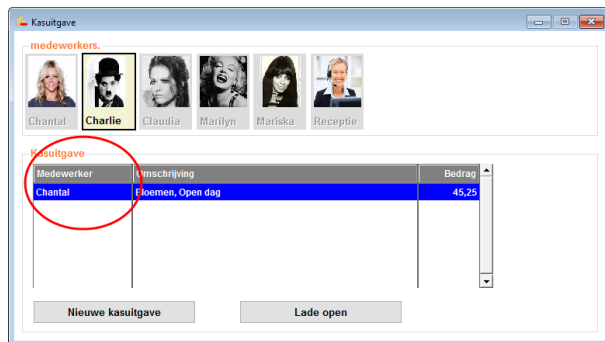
Kasuitgave

medewerkers.

Chantal
Charlie
Claudia
Marilyn
Mariska
Receptie

Kasuitgave

| Medewerker | Omschrijving | Bedrag |
|---|---|---|
| Chantal | Bloemen, Open dag | 45,25 |

Nieuwe kasuitgave
Lade open